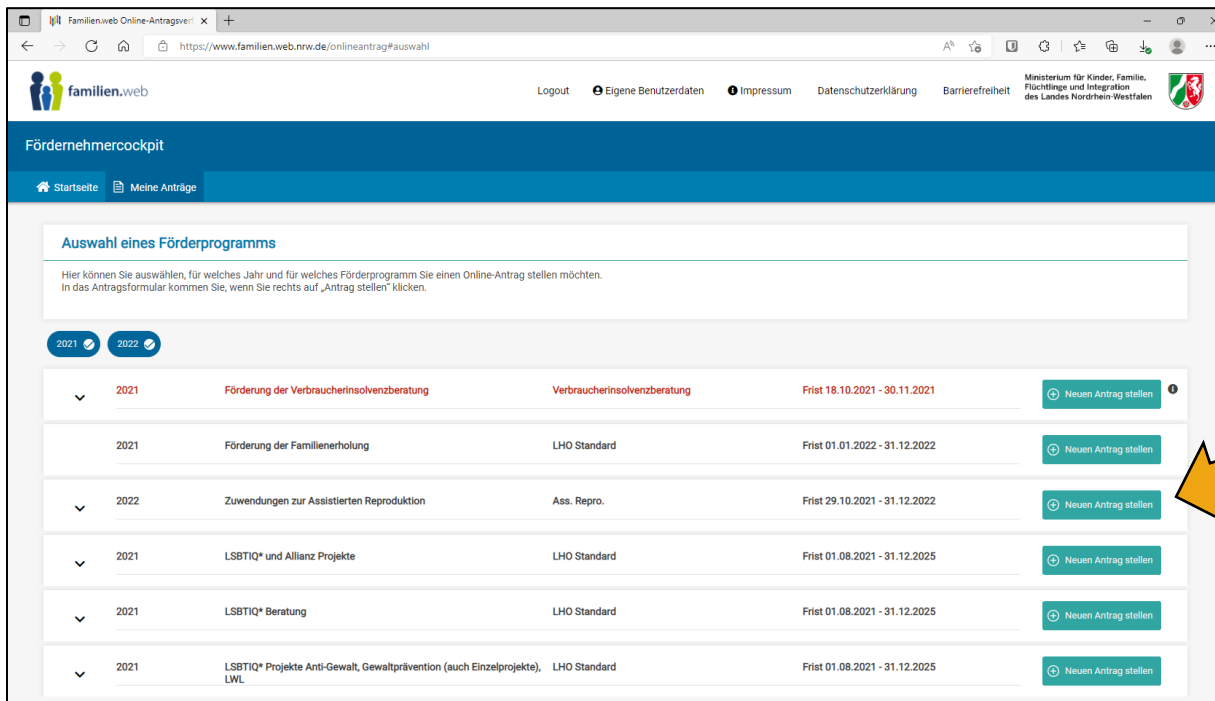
Familien.web Online-Antragsverf ×

https://www.familien.web.nrw.de/onlineantrag#auswahl

familien.web

Logout Eigene Benutzerdaten Impressum Datenschutzerklärung Barrierefreiheit Ministerium für Kinder, Familie, Flüchtlinge und Integration des Landes Nordrhein-Westfalen

Fördernehmercockpit

Startseite Meine Anträge

Auswahl eines Förderprogramms

Hier können Sie auswählen, für welches Jahr und für welches Förderprogramm Sie einen Online-Antrag stellen möchten.
In das Antragsformular kommen Sie, wenn Sie rechts auf „Antrag stellen" klicken.

2021 2022

| 2021 | Förderung der Verbraucherinsolvenzberatung | Verbraucherinsolvenzberatung | Frist 18.10.2021 - 30.11.2021 | Neuen Antrag stellen |
|---|---|---|---|---|
| 2021 | Förderung der Familienerholung | LHO Standard | Frist 01.01.2022 - 31.12.2022 | Neuen Antrag stellen |
| 2022 | Zuwendungen zur Assistierten Reproduktion | Ass. Repro. | Frist 29.10.2021 - 31.12.2022 | Neuen Antrag stellen |
| 2021 | LSBTIQ* und Allianz Projekte | LHO Standard | Frist 01.08.2021 - 31.12.2025 | Neuen Antrag stellen |
| 2021 | LSBTIQ* Beratung | LHO Standard | Frist 01.08.2021 - 31.12.2025 | Neuen Antrag stellen |
| 2021 | LSBTIQ* Projekte Anti-Gewalt, Gewaltprävention (auch Einzelprojekte), LWL | LHO Standard | Frist 01.08.2021 - 31.12.2025 | Neuen Antrag stellen |